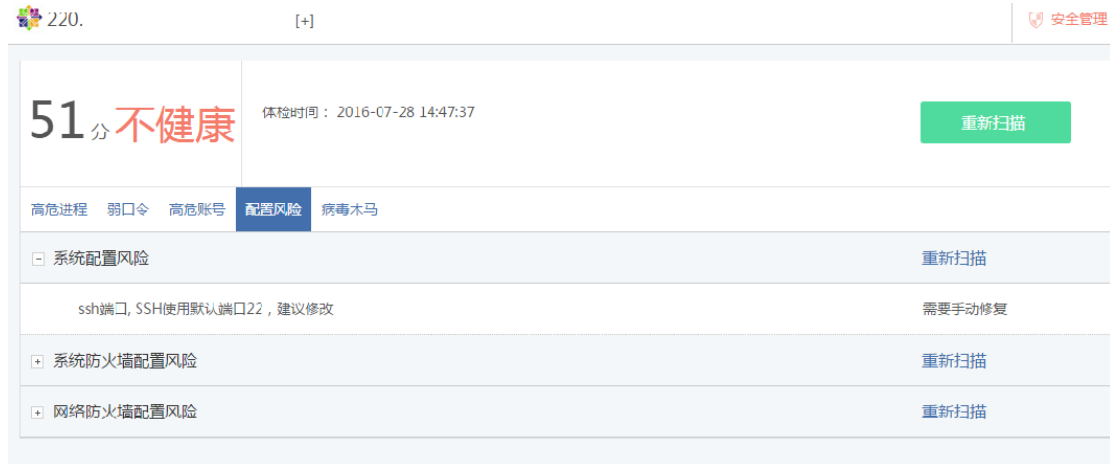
220. [+]

安全管理

51 分 不健康

体检时间： 2016-07-28 14:47:37

重新扫描

高危进程 弱口令 高危账号 配置风险 病毒木马

− 系统配置风险 重新扫描

ssh端口, SSH使用默认端口22，建议修改 需要手动修复

+ 系统防火墙配置风险 重新扫描

+ 网络防火墙配置风险 重新扫描